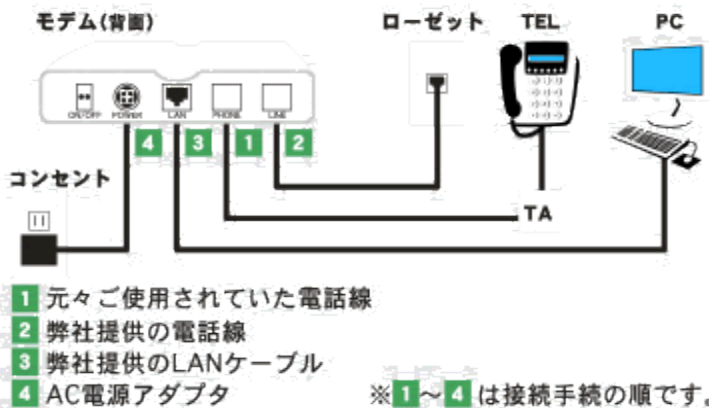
モデム(背面)

ローゼット

TEL

PC

ON/OFF

POWER

LAN

PHONE

LINE

4

3

1

2

コンセント

TA

1 元々ご使用されていた電話線
2 弊社提供の電話線
3 弊社提供のLANケーブル
4 AC電源アダプタ

※1〜4は接続手続の順です。